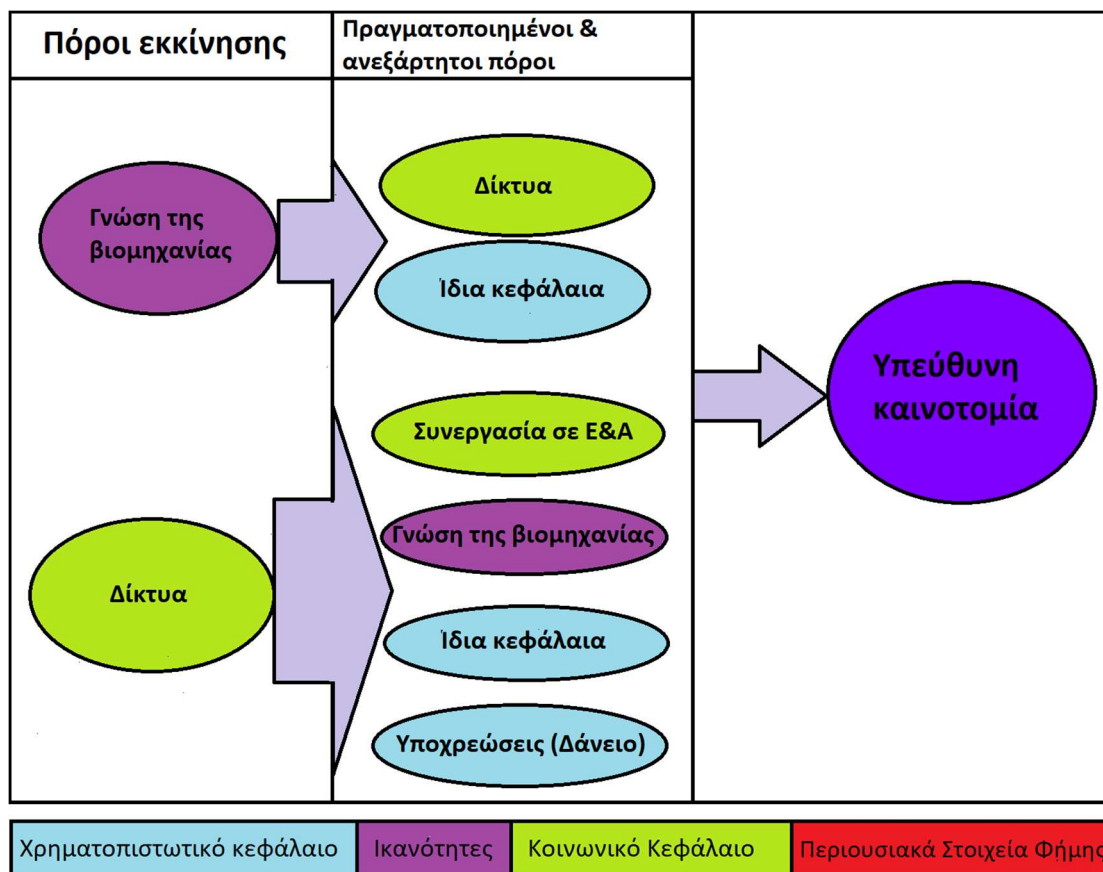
Πόροι εκκίνησης

Πραγματοποιημένοι & ανεξάρτητοι πόροι

Γνώση της βιομηχανίας

Δίκτυα

Ίδια κεφάλαια

Συνεργασία σε Ε&Α

Δίκτυα

Γνώση της βιομηχανίας

Ίδια κεφάλαια

Υποχρεώσεις (Δάνειο)

Υπεύθυνη καινοτομία

| Χρηματοπιστωτικό κεφάλαιο | Ικανότητες | Κοινωνικό Κεφάλαιο | Περιουσιακά Στοιχεία Φήμης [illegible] |